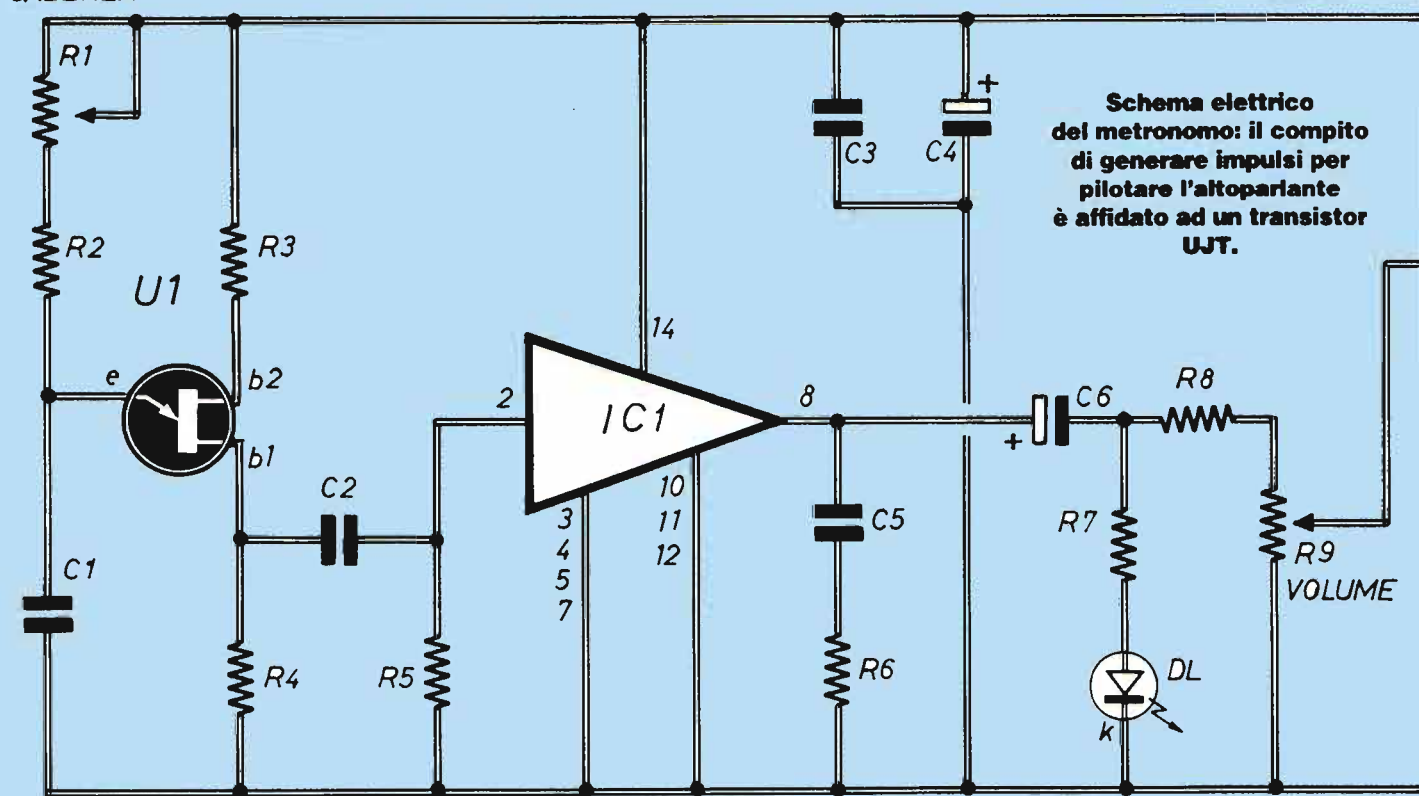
R1

R2

R3

U1

e

b2

b1

C1

C2

R4

R5

2

IC1

14

8

3
4
5
7

10
11
12

C3

C4

+

Schema elettrico del metronomo: il compito di generare impulsi per pilotare l'altoparlante è affidato ad un transistor UJT.

C5

R6

+

C6

R8

R7

R9
VOLUME

DL

k